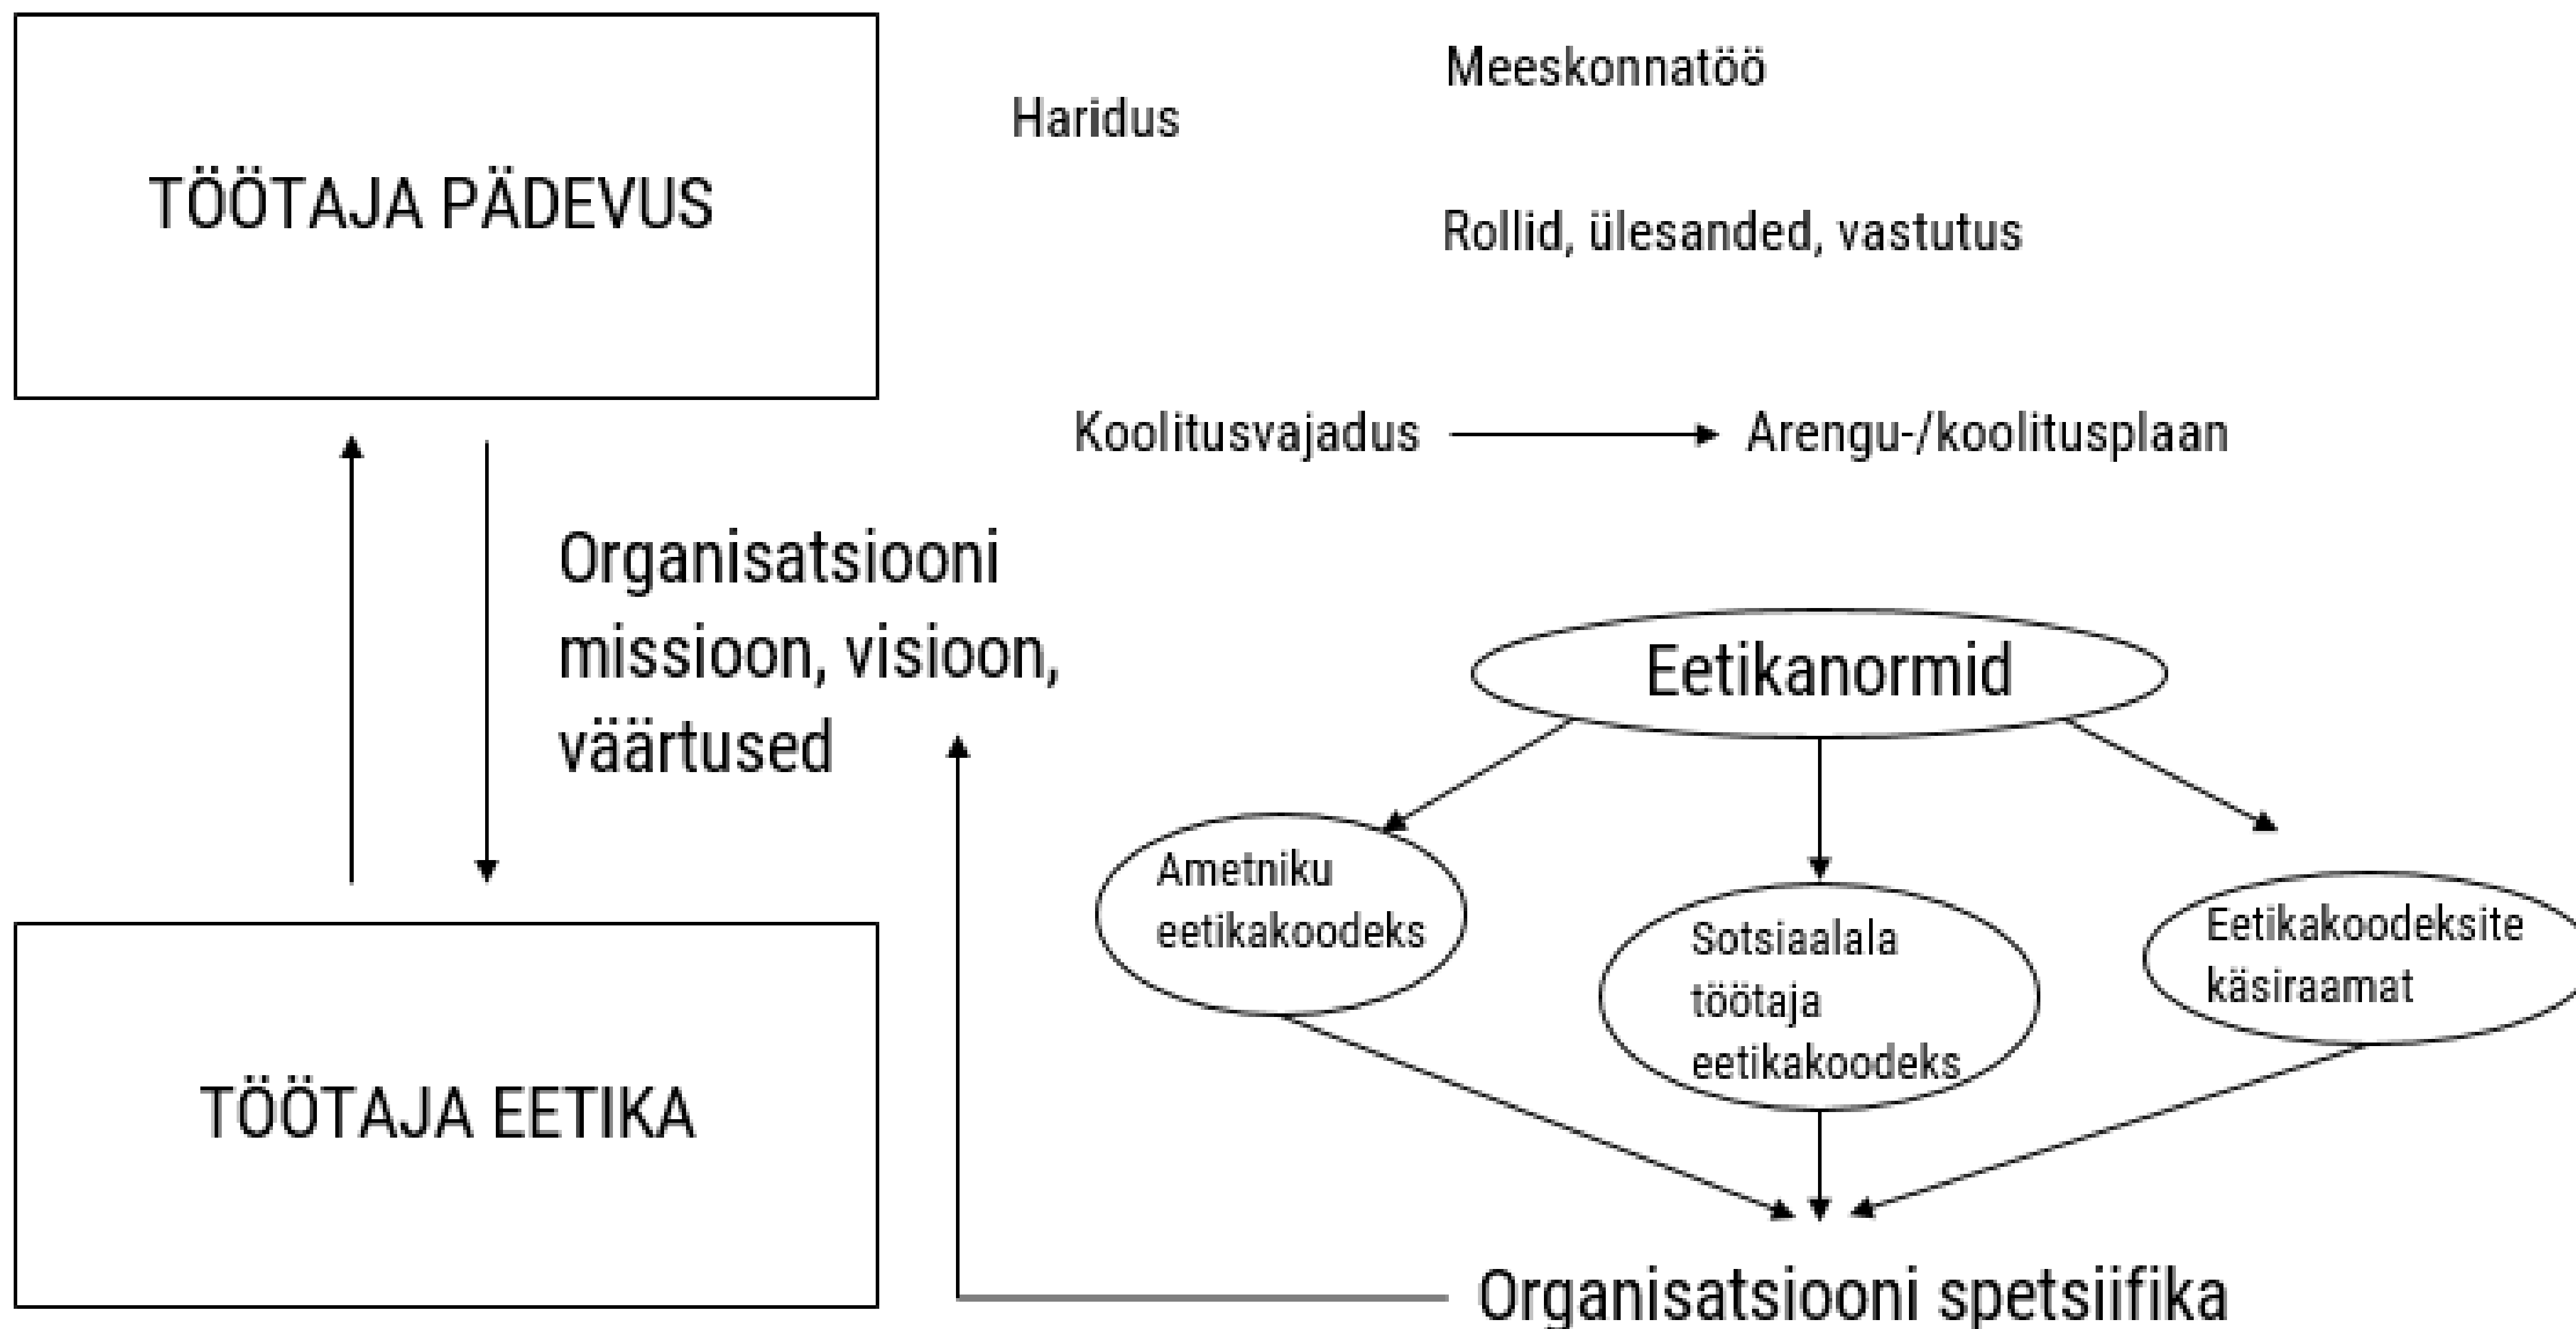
TÖÖTAJA PÄDEVUS

Meeskonnatöö

Haridus

Rollid, ülesanded, vastutus

Koolitusvajadus → Arengu-/koolitusplaan

Organisatsiooni missioon, visioon, väärtused

Eetikanormid

Ametniku eetikakoodeks

Sotsiaalala töötaja eetikakoodeks

Eetikakoodeksite käsiraamat

TÖÖTAJA EETIKA

Organisatsiooni spetsiifika